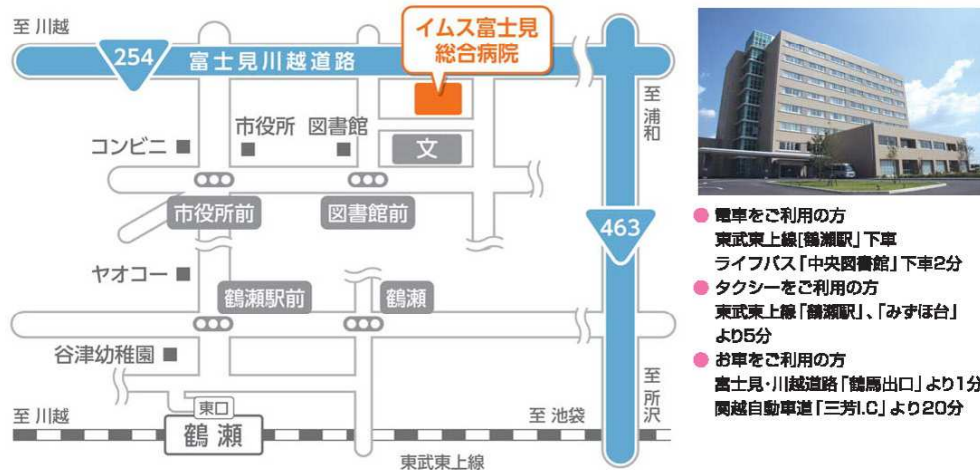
至 川越

254

富士見川越道路

イムス富士見 総合病院

至 浦和

市役所 図書館

コンビニ ■

文

市役所前

図書館前

463

ヤオコー ■

鶴瀬駅前

鶴瀬

谷津幼稚園 ■

至 所沢

東口

至 川越

鶴 瀬

至 池袋

東武東上線

● 電車をご利用の方
東武東上線「鶴瀬駅」下車
ライフバス「中央図書館」下車2分

● タクシーをご利用の方
東武東上線「鶴瀬駅」、「みずほ台」より5分

● お車をご利用の方
富士見・川越道路「鶴馬出口」より1分
関越自動車道「三芳I.C」より20分